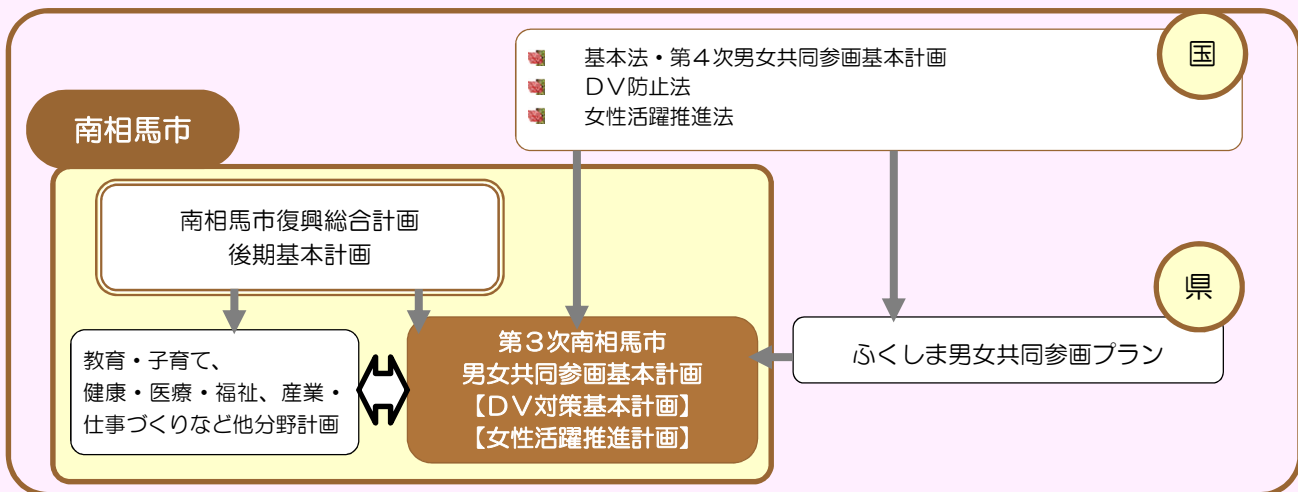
基本法・第４次男女共同参画基本計画
ＤＶ防止法
女性活躍推進法

国

南相馬市

南相馬市復興総合計画
後期基本計画

県

教育・子育て、
健康・医療・福祉、産業・
仕事づくりなど他分野計画

第３次南相馬市
男女共同参画基本計画
【ＤＶ対策基本計画】
【女性活躍推進計画】

ふくしま男女共同参画プラン